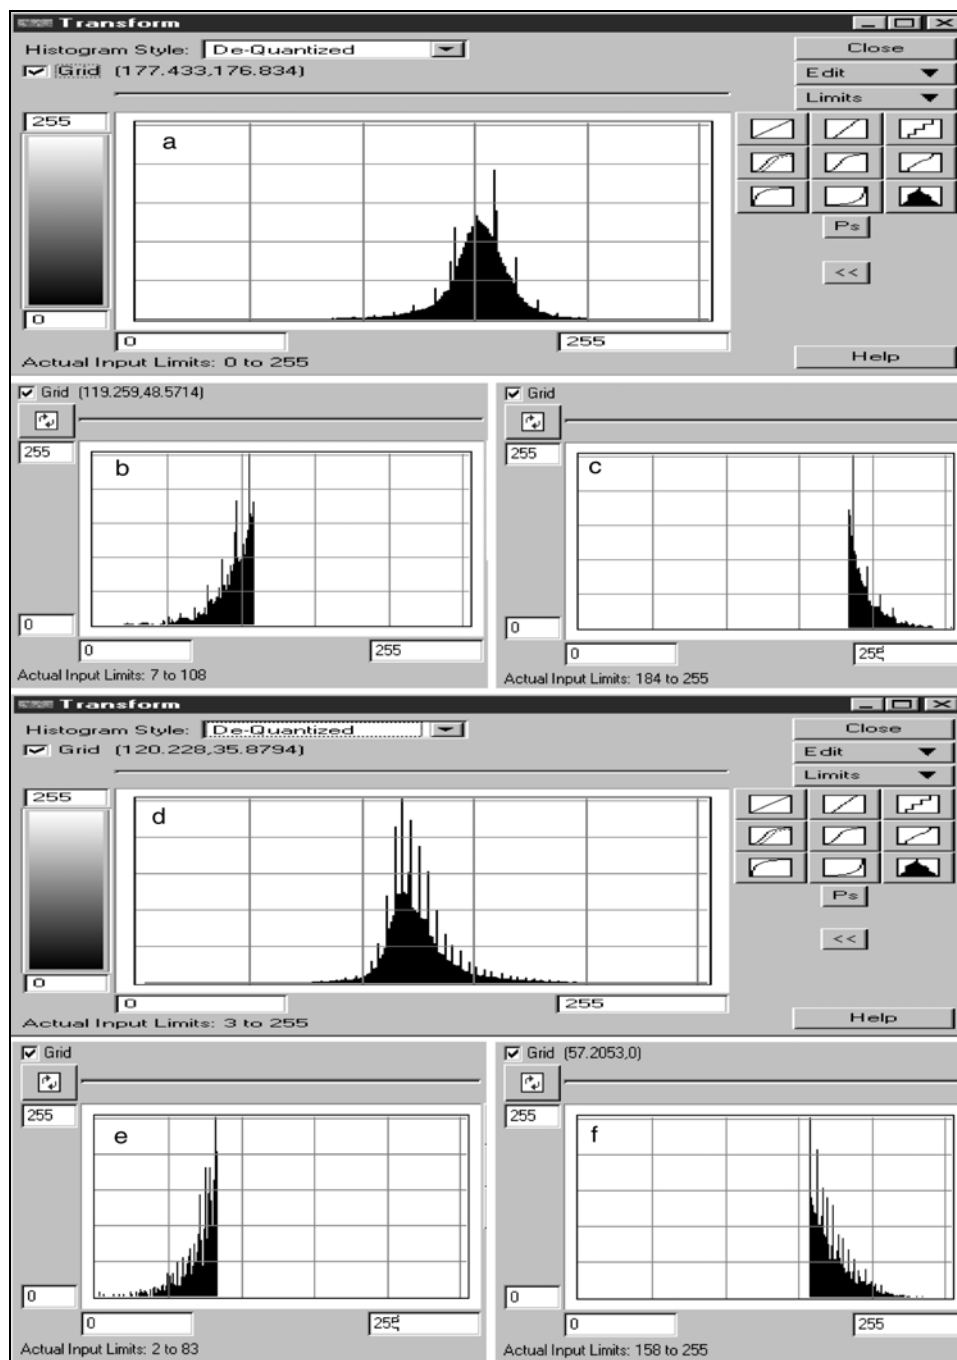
Transform

Histogram Style: De-Quantized

Grid (177.433,176.834)

Close

Edit

Limits

255

a

0

0

255

Ps

<<

Actual Input Limits: 0 to 255

Help

Grid (119.259,48.5714)

255

b

0

0

255

Actual Input Limits: 7 to 108

Grid

255

c

0

0

255

Actual Input Limits: 184 to 255

Transform

Histogram Style: De-Quantized

Grid (120.228,35.8794)

Close

Edit

Limits

255

d

0

0

255

Ps

<<

Actual Input Limits: 3 to 255

Help

Grid

255

e

0

0

255

Actual Input Limits: 2 to 83

Grid (57.2053,0)

255

f

0

0

255

Actual Input Limits: 158 to 255